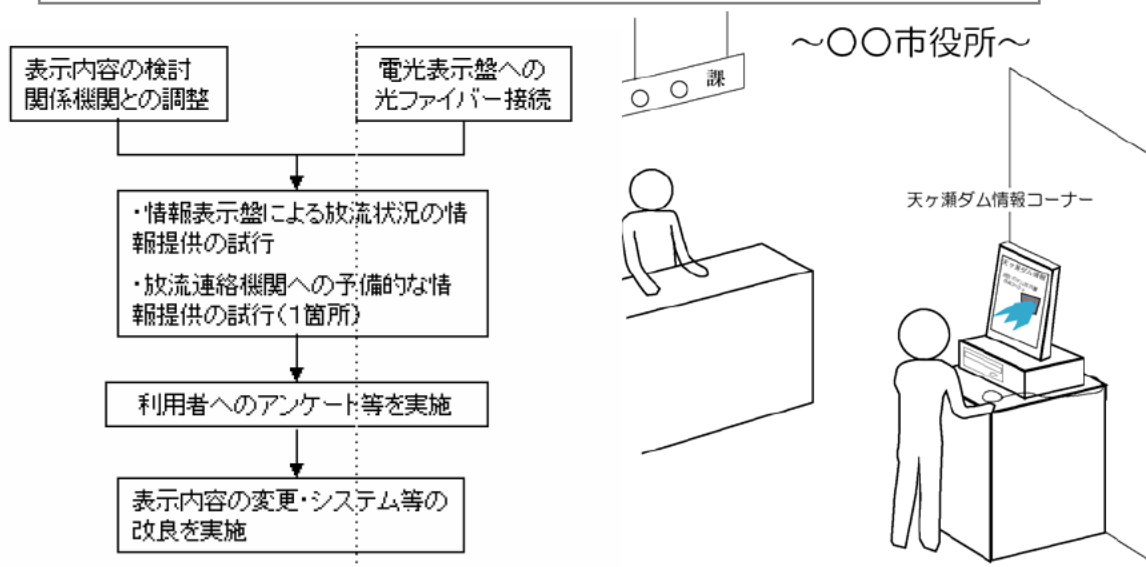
表示内容の検討
関係機関との調整

電光表示盤への
光ファイバー接続

・情報表示盤による放流状況の情報提供の試行

・放流連絡機関への予備的な情報提供の試行（1箇所）

利用者へのアンケート等を実施

表示内容の変更・システム等の改良を実施

～○○市役所～

○ ○ 課

天ヶ瀬ダム情報コーナー

天ヶ瀬ダム情報
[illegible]